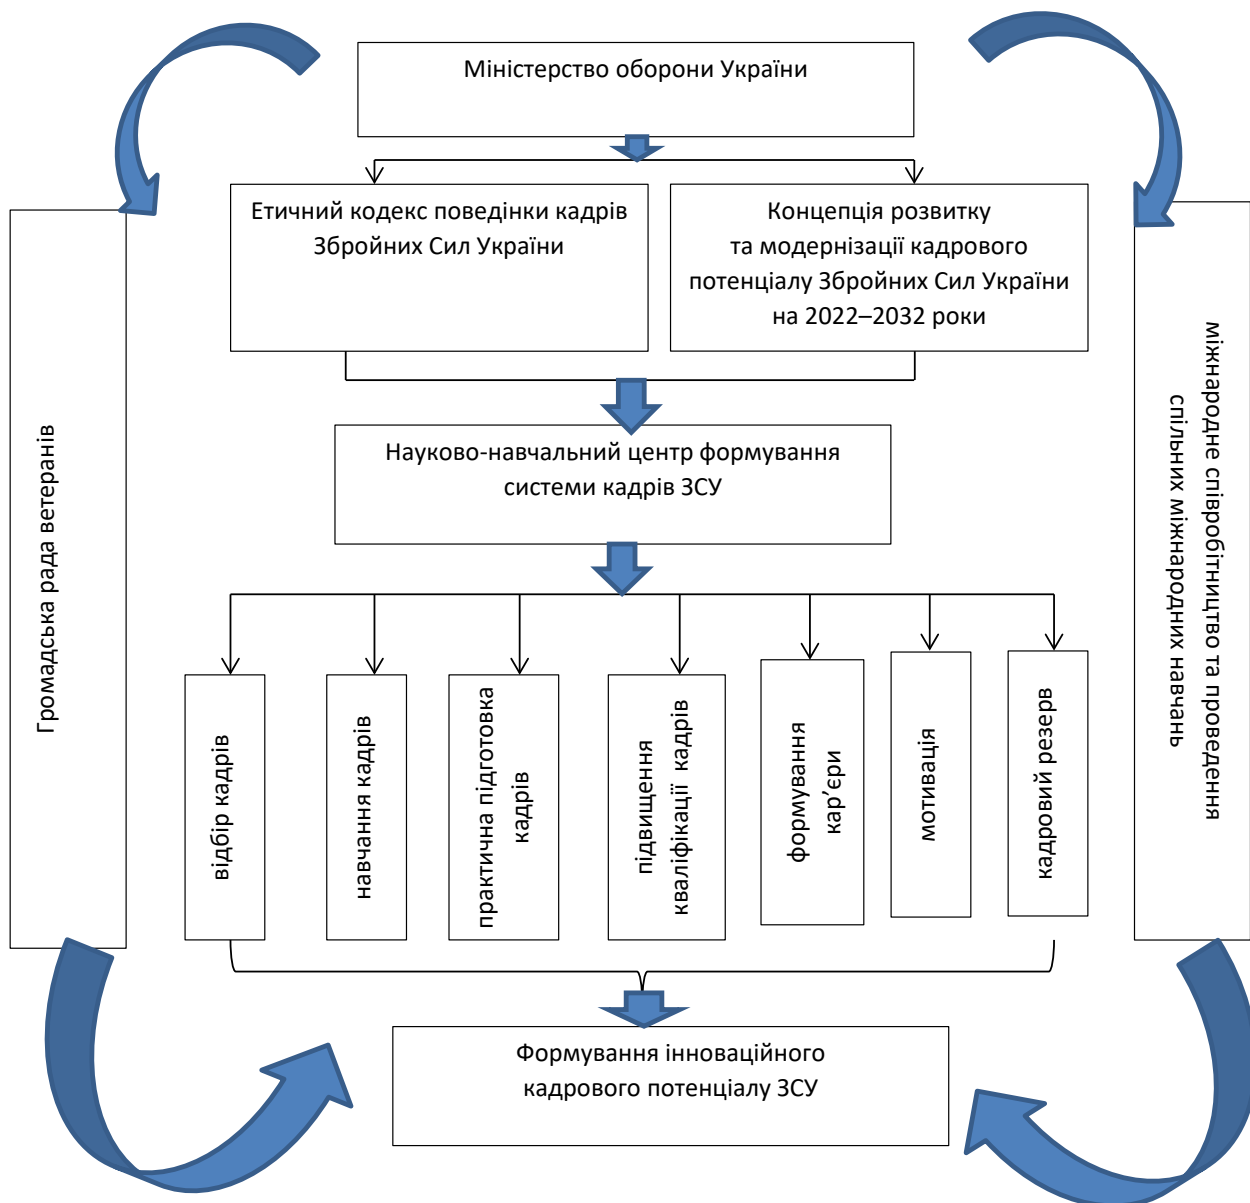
Міністерство оборони України

Етичний кодекс поведінки кадрів Збройних Сил України

Концепція розвитку та модернізації кадрового потенціалу Збройних Сил України на 2022–2032 роки

Громадська рада ветеранів

міжнародне співробітництво та проведення спільних міжнародних навчань

Науково-навчальний центр формування системи кадрів ЗСУ

відбір кадрів

навчання кадрів

практична підготовка кадрів

підвищення кваліфікації кадрів

формування кар'єри

мотивація

кадровий резерв

Формування інноваційного кадрового потенціалу ЗСУ